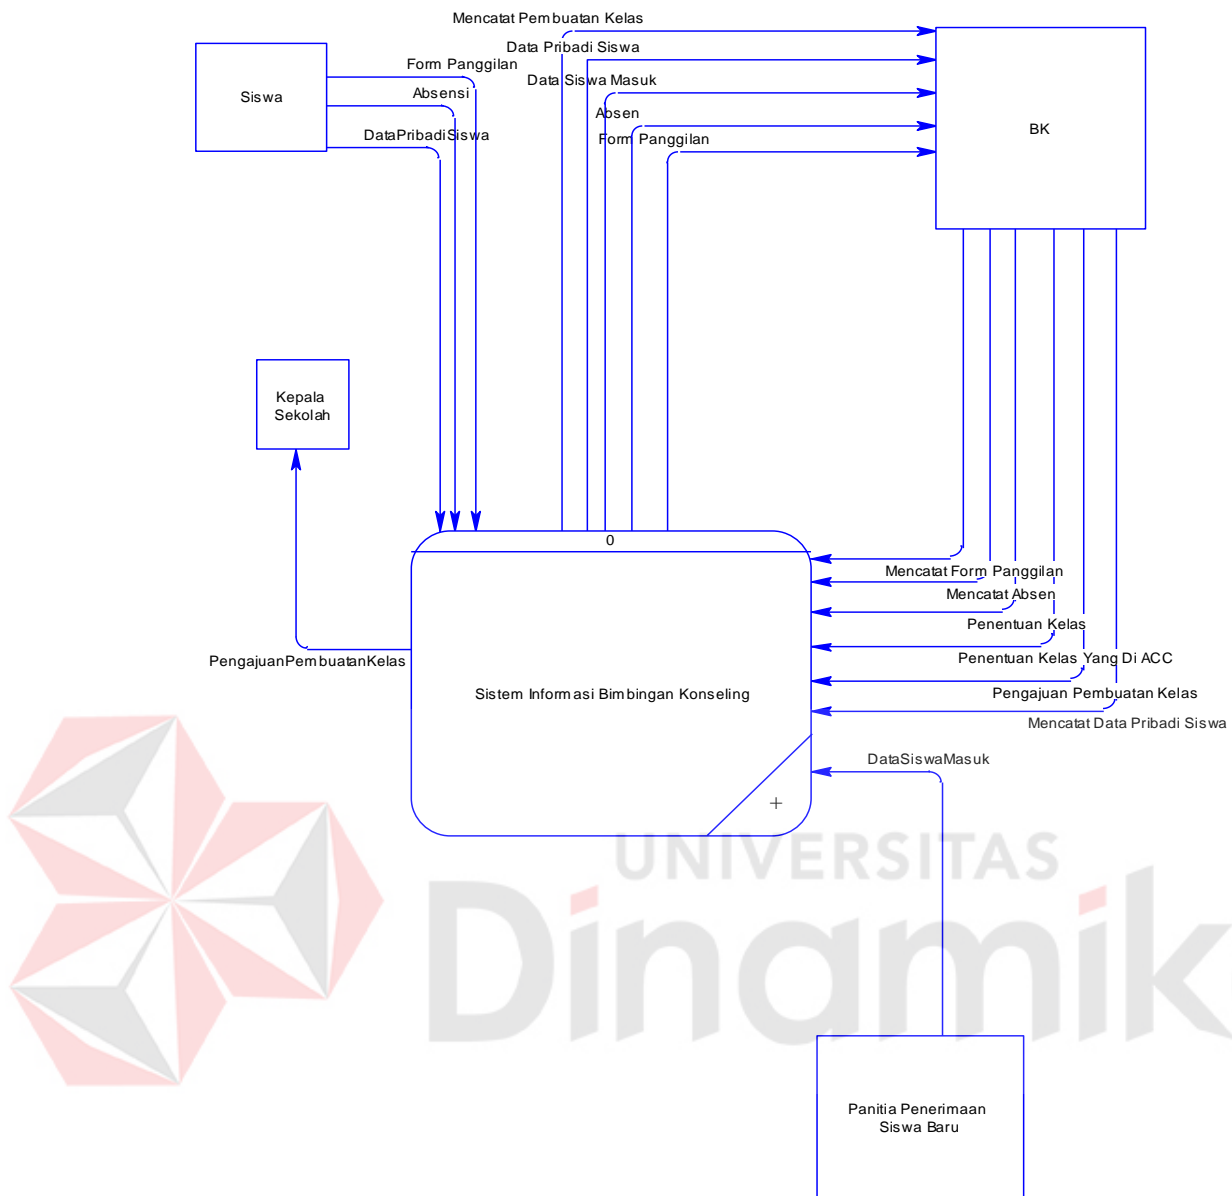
Mencatat Pembuatan Kelas

Data Pribadi Siswa

Siswa

Form Panggilan

Data Siswa Masuk

Absensi

Absen

DataPribadiSiswa

Form Panggilan

BK

Kepala Sekolah

0

Mencatat Form Panggilan

Mencatat Absen

Penentuan Kelas

PengajuanPembuatanKelas

Penentuan Kelas Yang Di ACC

Sistem Informasi Bimbingan Konseling

Pengajuan Pembuatan Kelas

Mencatat Data Pribadi Siswa

DataSiswaMasuk

UNIVERSITAS

Dinamik

Panitia Penerimaan Siswa Baru